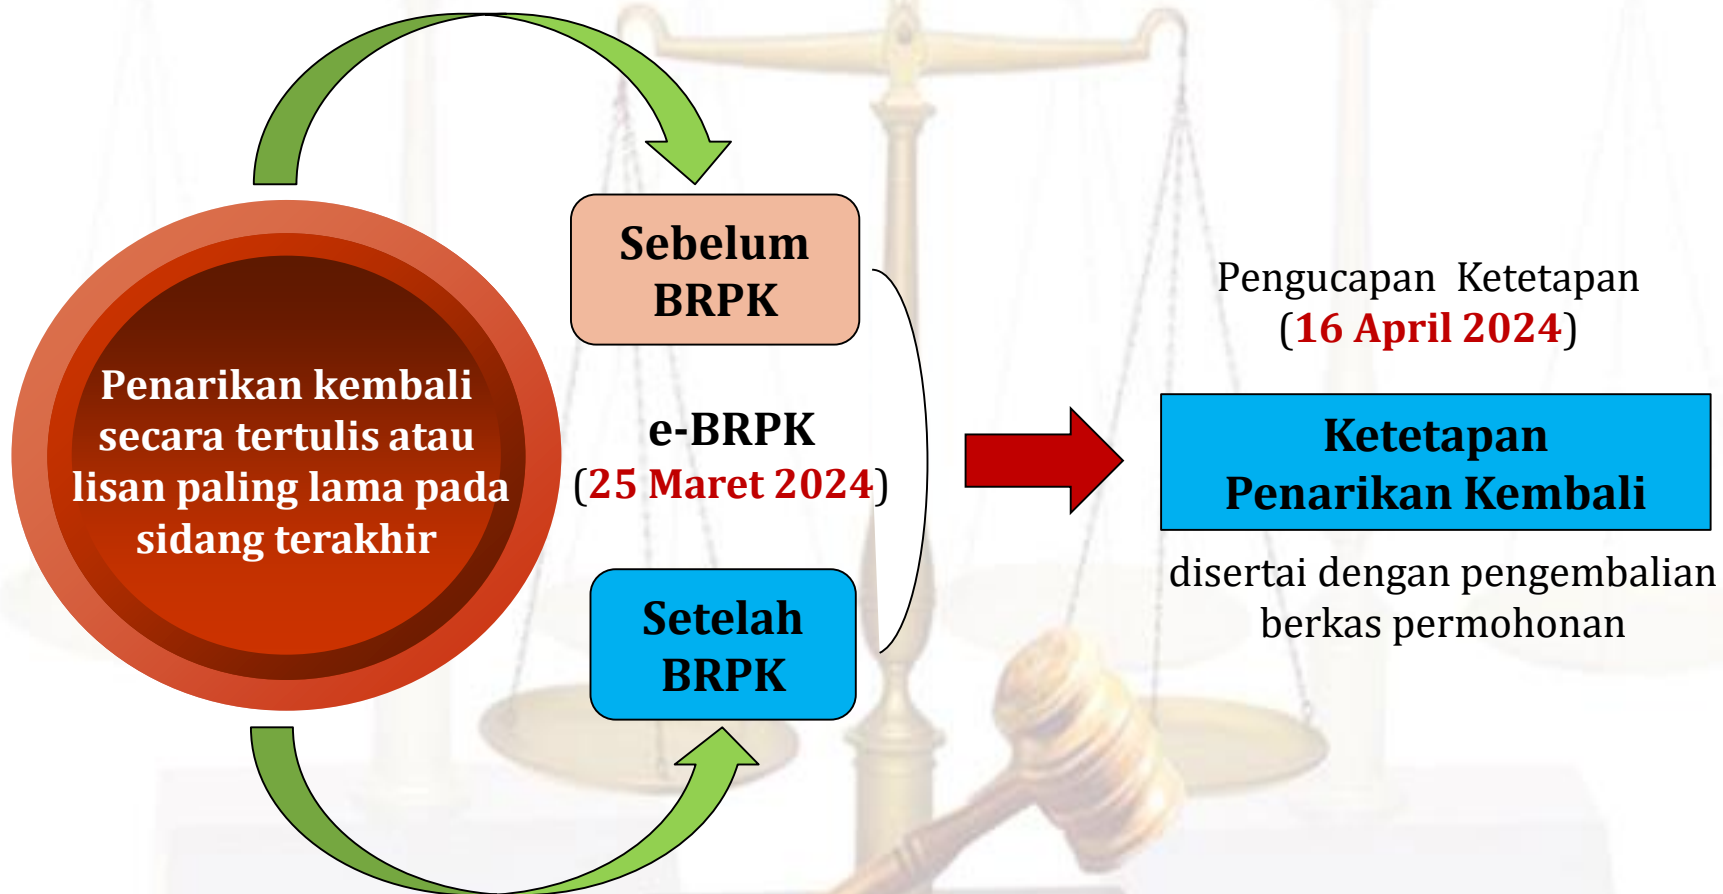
Penarikan kembali secara tertulis atau lisan paling lama pada sidang terakhir

Sebelum BRPK

e-BRPK
(25 Maret 2024)

Setelah BRPK

Pengucapan Ketetapan
(16 April 2024)

Ketetapan Penarikan Kembali

disertai dengan pengembalian berkas permohonan